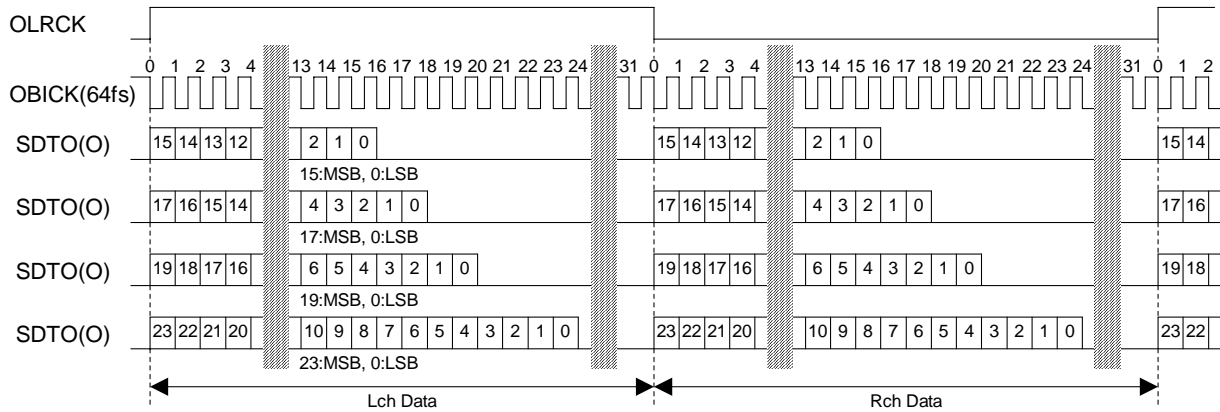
OLRCK

0 1 2 3 4 13 14 15 16 17 18 19 20 21 22 23 24 31 0 1 2 3 4 13 14 15 16 17 18 19 20 21 22 23 24 31 0 1 2

OBICK(64fs)

SDTO(O) 15 14 13 12 2 1 0 15 14 13 12 2 1 0 15 14

15:MSB, 0:LSB

SDTO(O) 17 16 15 14 4 3 2 1 0 17 16 15 14 4 3 2 1 0 17 16

17:MSB, 0:LSB

SDTO(O) 19 18 17 16 6 5 4 3 2 1 0 19 18 17 16 6 5 4 3 2 1 0 19 18

19:MSB, 0:LSB

SDTO(O) 23 22 21 20 10 9 8 7 6 5 4 3 2 1 0 23 22 21 20 10 9 8 7 6 5 4 3 2 1 0 23 22

23:MSB, 0:LSB

Lch Data

Rch Data